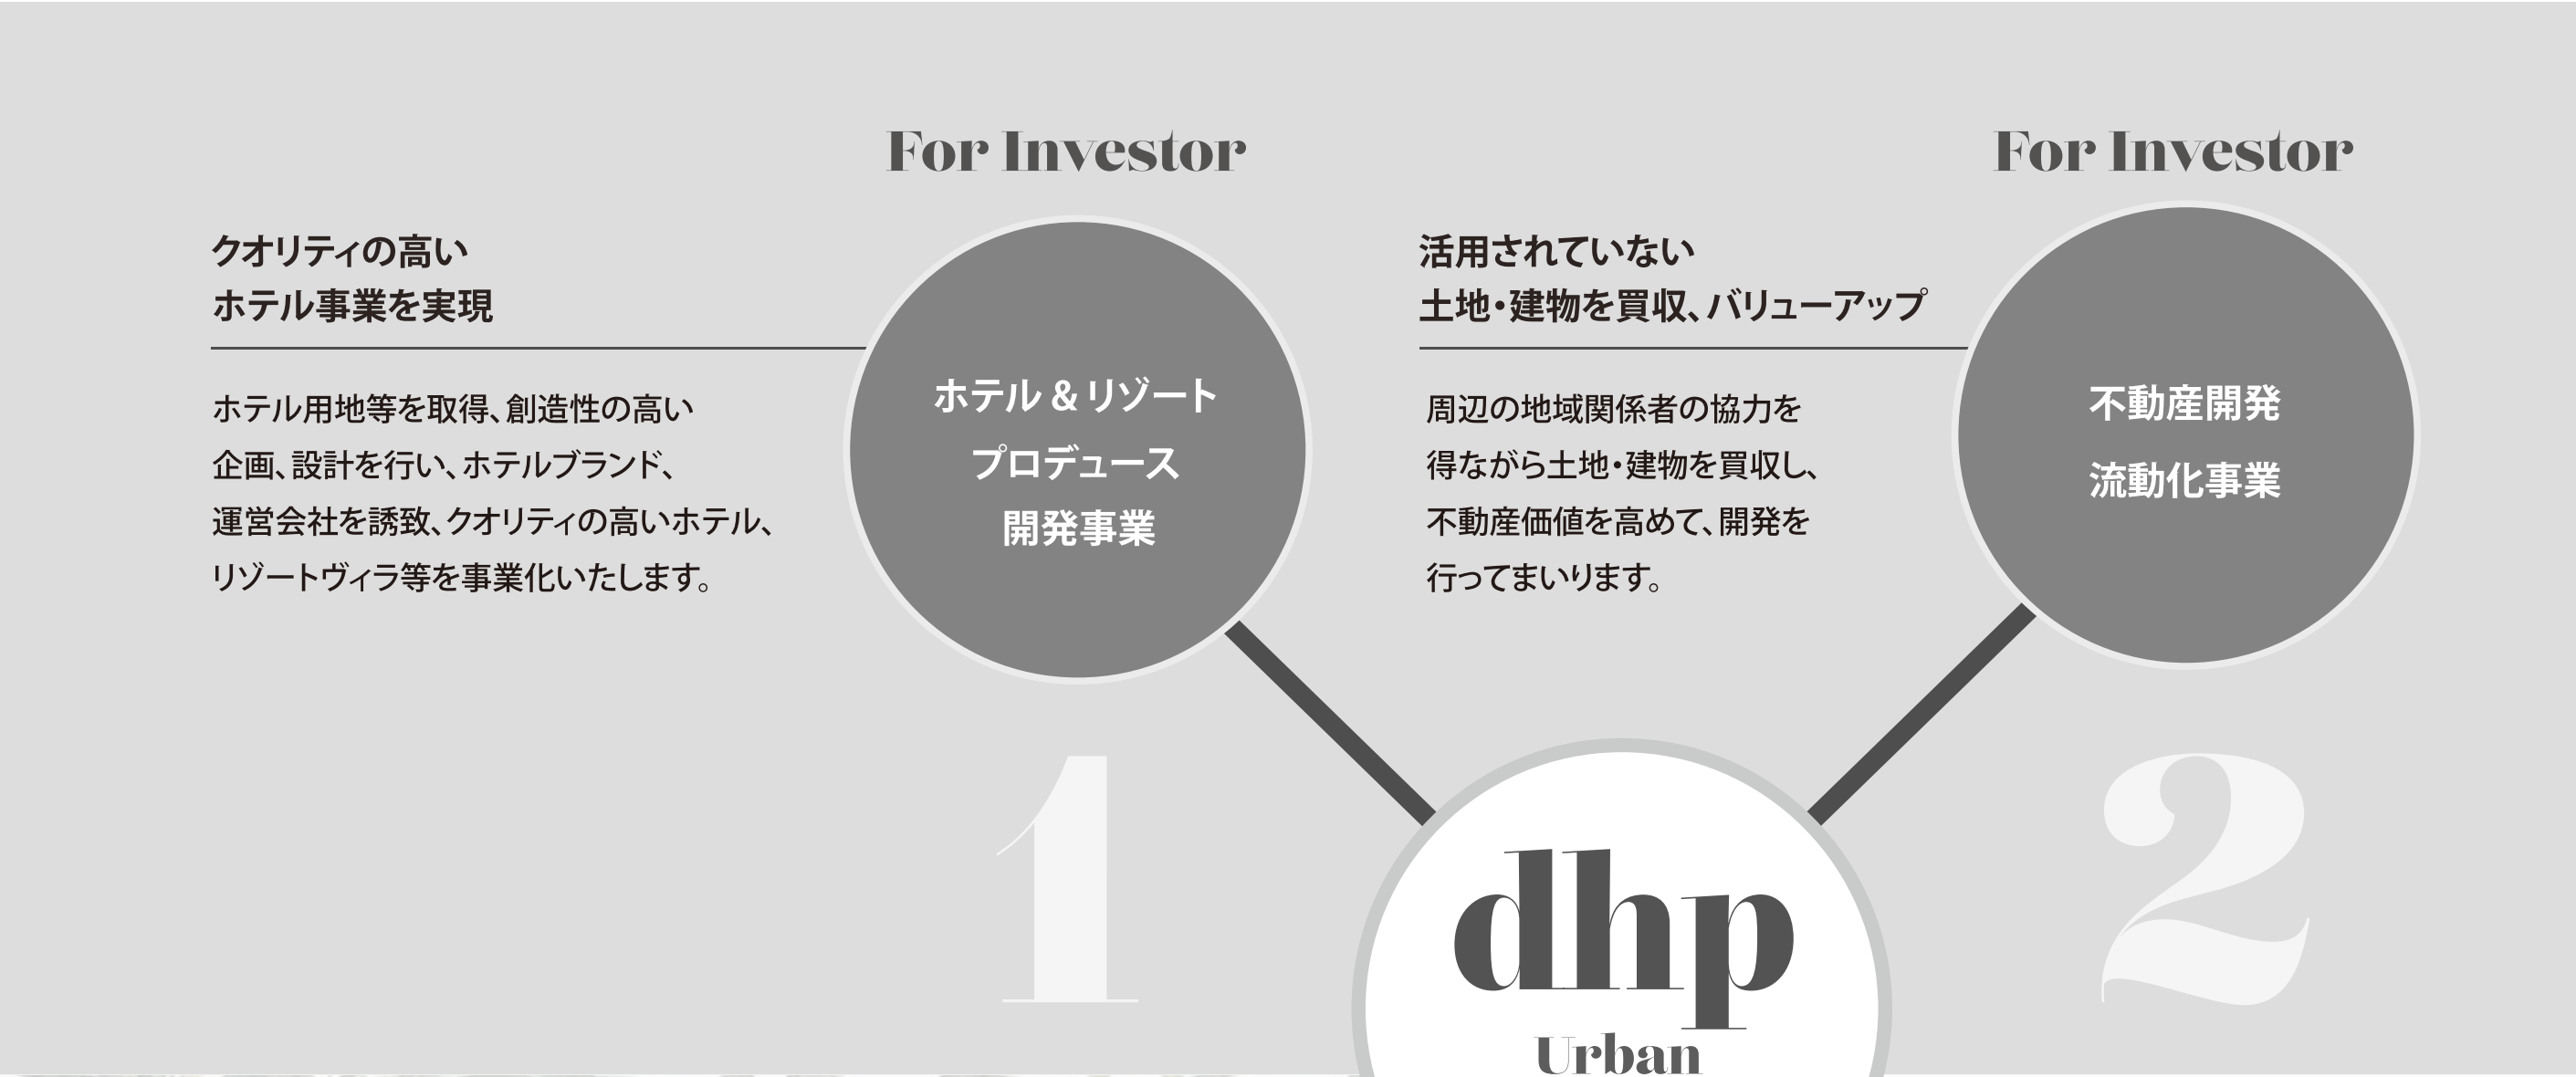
For Investor

クオリティの高い
ホテル事業を実現

ホテル用地等を取得、創造性の高い企画、設計を行い、ホテルブランド、運営会社を誘致、クオリティの高いホテル、リゾートヴィラ等を事業化いたします。

ホテル＆リゾート
プロデュース
開発事業

1

For Investor

活用されていない
土地・建物を買収、バリューアップ

周辺の地域関係者の協力を得ながら土地・建物を買収し、不動産価値を高めて、開発を行ってまいります。

不動産開発
流動化事業

2

dhp
Urban